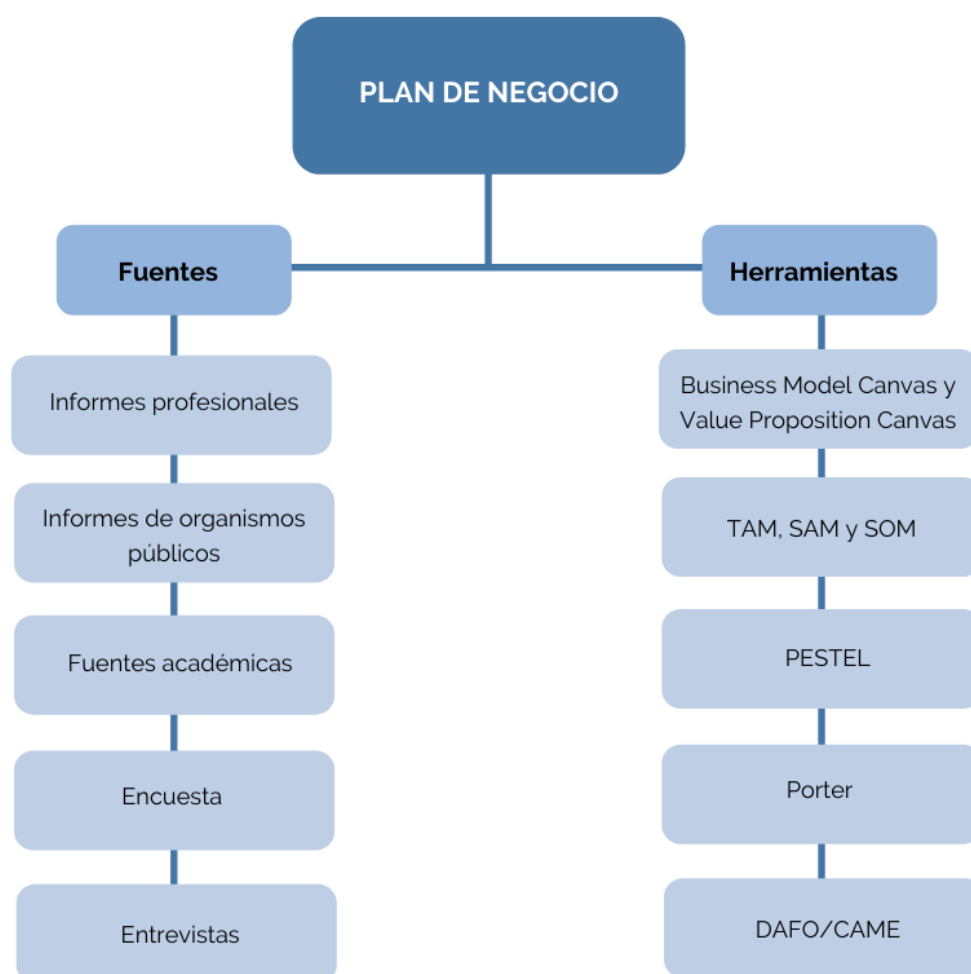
PLAN DE NEGOCIO

Fuentes

Informes profesionales

Informes de organismos públicos

Fuentes académicas

Encuesta

Entrevistas

Herramientas

Business Model Canvas y Value Proposition Canvas

TAM, SAM y SOM

PESTEL

Porter

DAFO/CAME